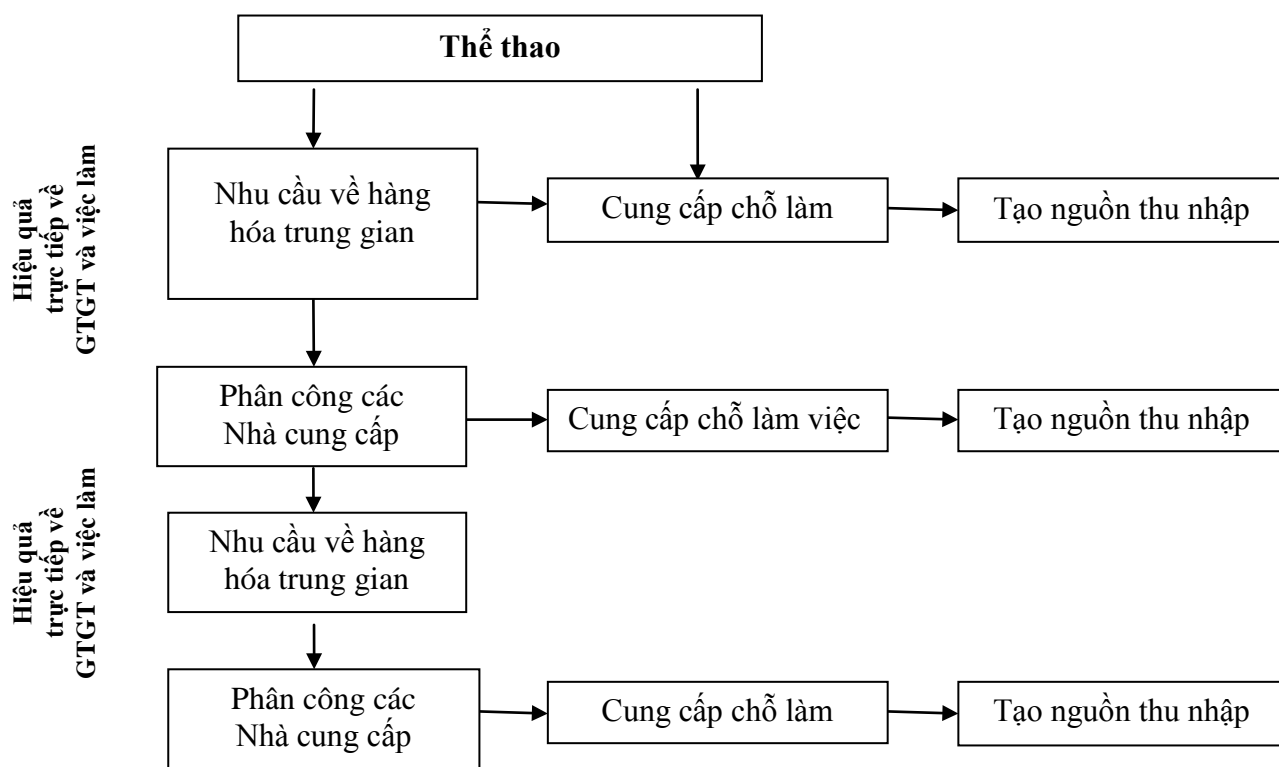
Thể thao

Hiệu quả trực tiếp về GTGT và việc làm

Nhu cầu về hàng hóa trung gian

Cung cấp chỗ làm

Tạo nguồn thu nhập

Phân công các Nhà cung cấp

Cung cấp chỗ làm việc

Tạo nguồn thu nhập

Hiệu quả trực tiếp về GTGT và việc làm

Nhu cầu về hàng hóa trung gian

Phân công các Nhà cung cấp

Cung cấp chỗ làm

Tạo nguồn thu nhập